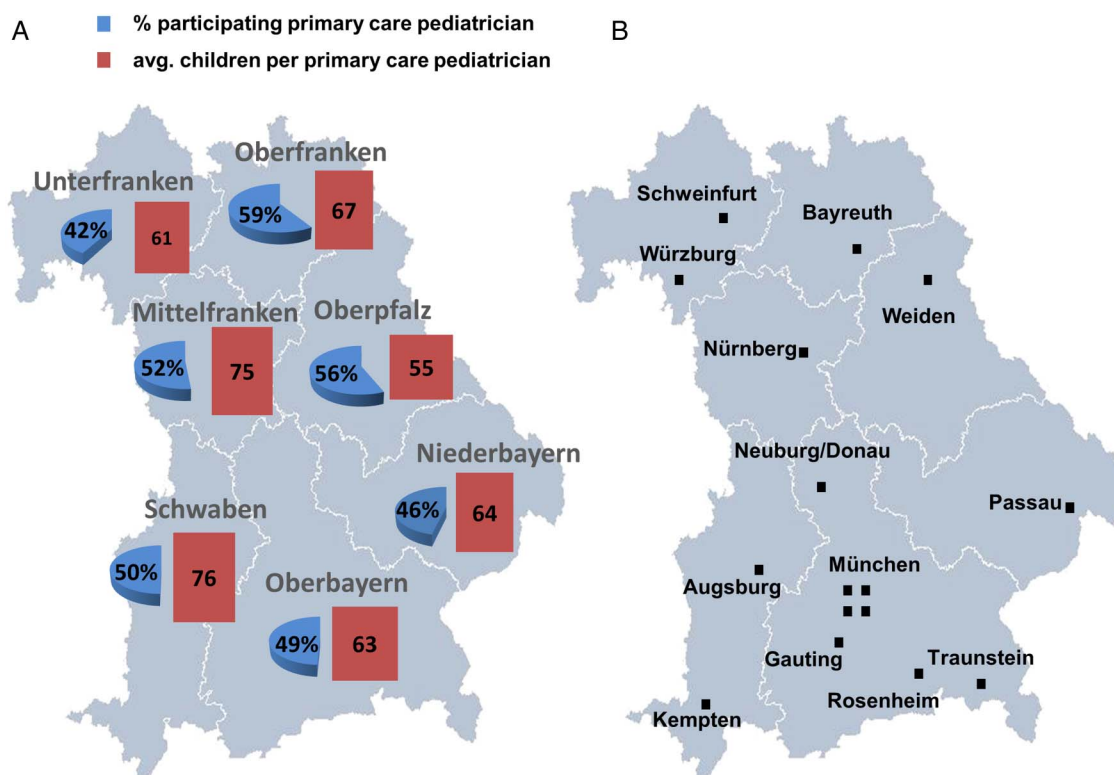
A

% participating primary care pediatrician
avg. children per primary care pediatrician

Oberfranken
Unterfranken
42%
61
59%
67
Mittelfranken
Oberpfalz
52%
75
56%
55
Niederbayern
46%
64
Schwaben
50%
76
Oberbayern
49%
63

B

Schweinfurt
Bayreuth
Würzburg
Weiden
Nürnberg
Neuburg/Donau
Passau
München
Augsburg
Gauting
Traunstein
Rosenheim
Kempten